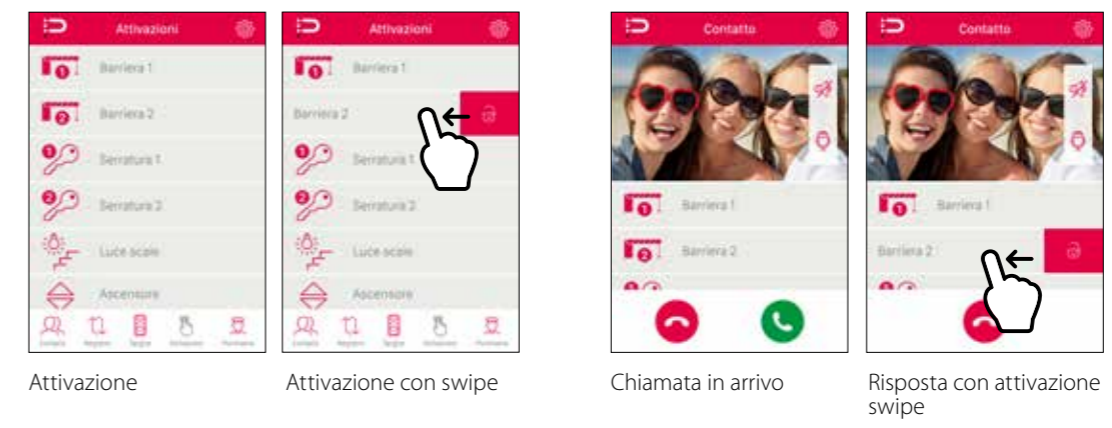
Attivazioni

Barriera 1

Barriera 2

Serratura 1

Serratura 2

Luce scale

Ascensore

Contatti Registro Targhe Attivazioni Portineria

Attivazioni

Barriera 1

Barriera 2

Serratura 1

Serratura 2

Luce scale

Ascensore

Contatti Registro Targhe Attivazioni Portineria

Contatto

Barriera 1

Barriera 2

Contatto

Barriera 1

Barriera 2

Attivazione

Attivazione con swipe

Chiamata in arrivo

Risposta con attivazione swipe